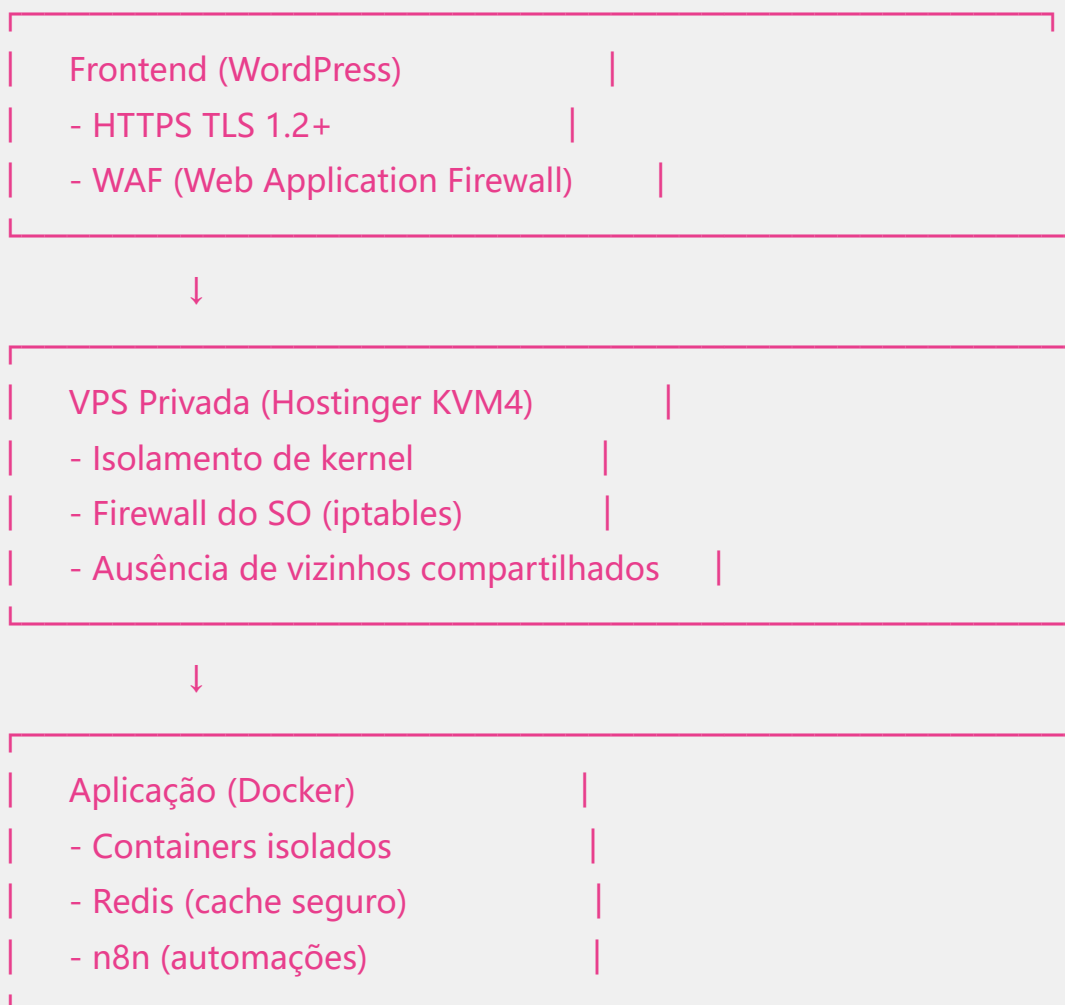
┌──────────────────────────────────────┐
│ Frontend (WordPress) │
│ - HTTPS TLS 1.2+ │
│ - WAF (Web Application Firewall) │
└──────────────────────────────────────

↓

┌──────────────────────────────────────
│ VPS Privada (Hostinger KVM4) │
│ - Isolamento de kernel │
│ - Firewall do SO (iptables) │
│ - Ausência de vizinhos compartilhados │
└──────────────────────────────────────

↓

┌──────────────────────────────────────
│ Aplicação (Docker) │
│ - Containers isolados │
│ - Redis (cache seguro) │
│ - n8n (automações) │
│